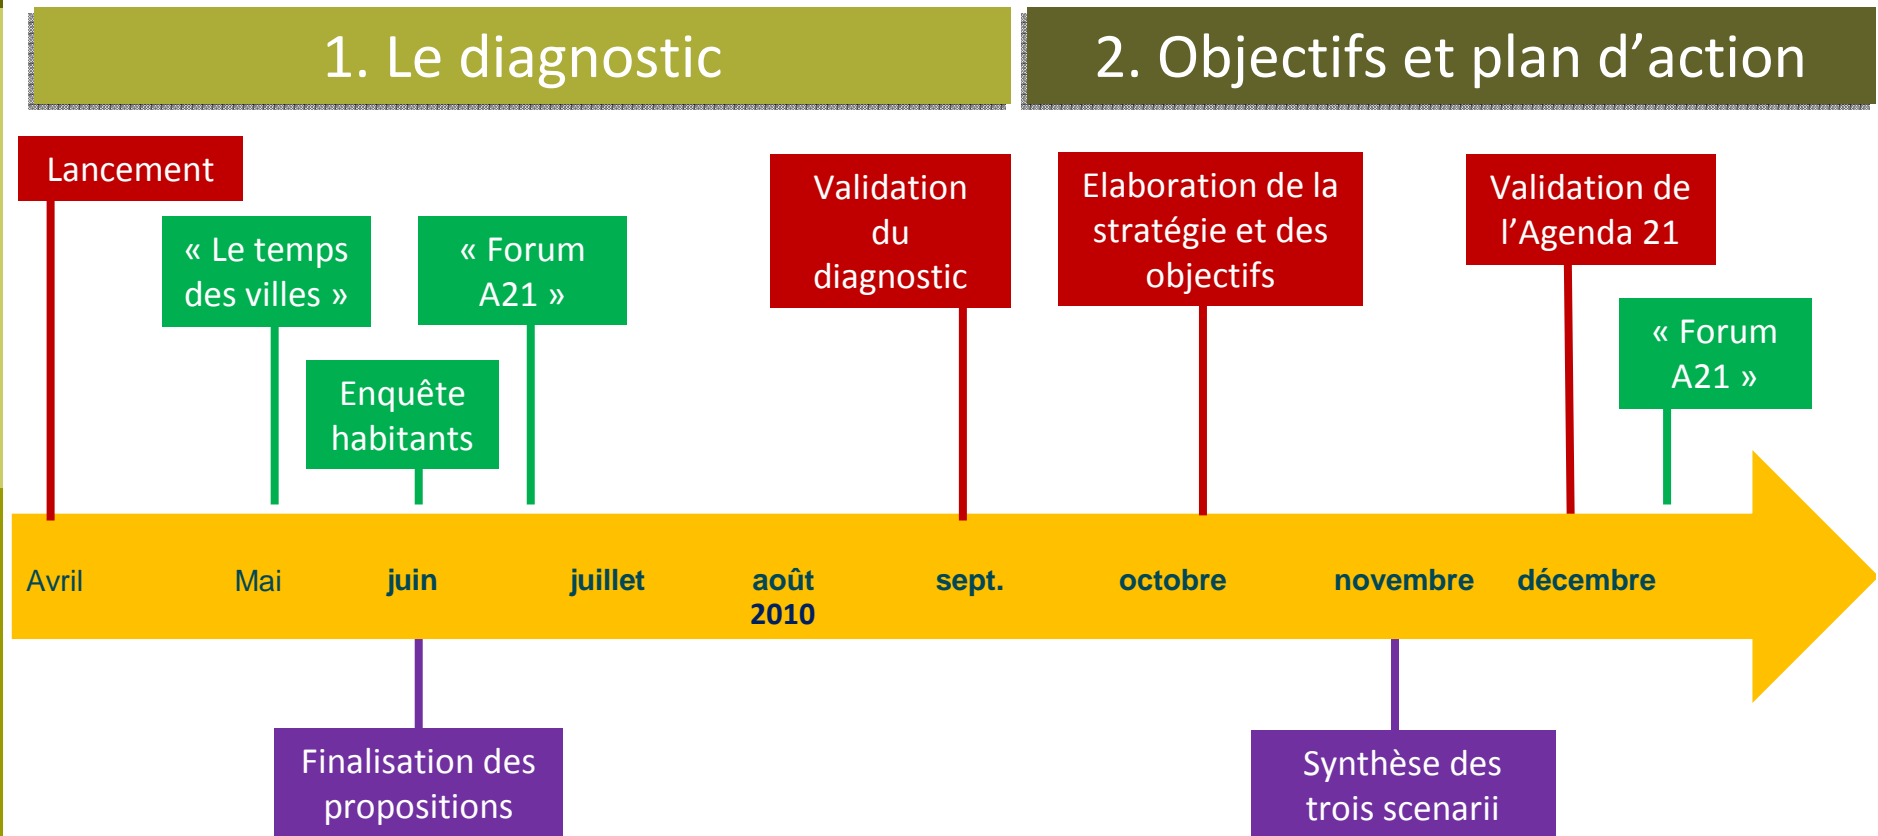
1. Le diagnostic

2. Objectifs et plan d’action

Lancement

« Le temps des villes »

« Forum A21 »

Enquête habitants

Validation du diagnostic

Elaboration de la stratégie et des objectifs

Validation de l’Agenda 21

« Forum A21 »

Avril

Mai

juin

juillet

août 2010

sept.

octobre

novembre

décembre

Finalisation des propositions

Synthèse des trois scenarii